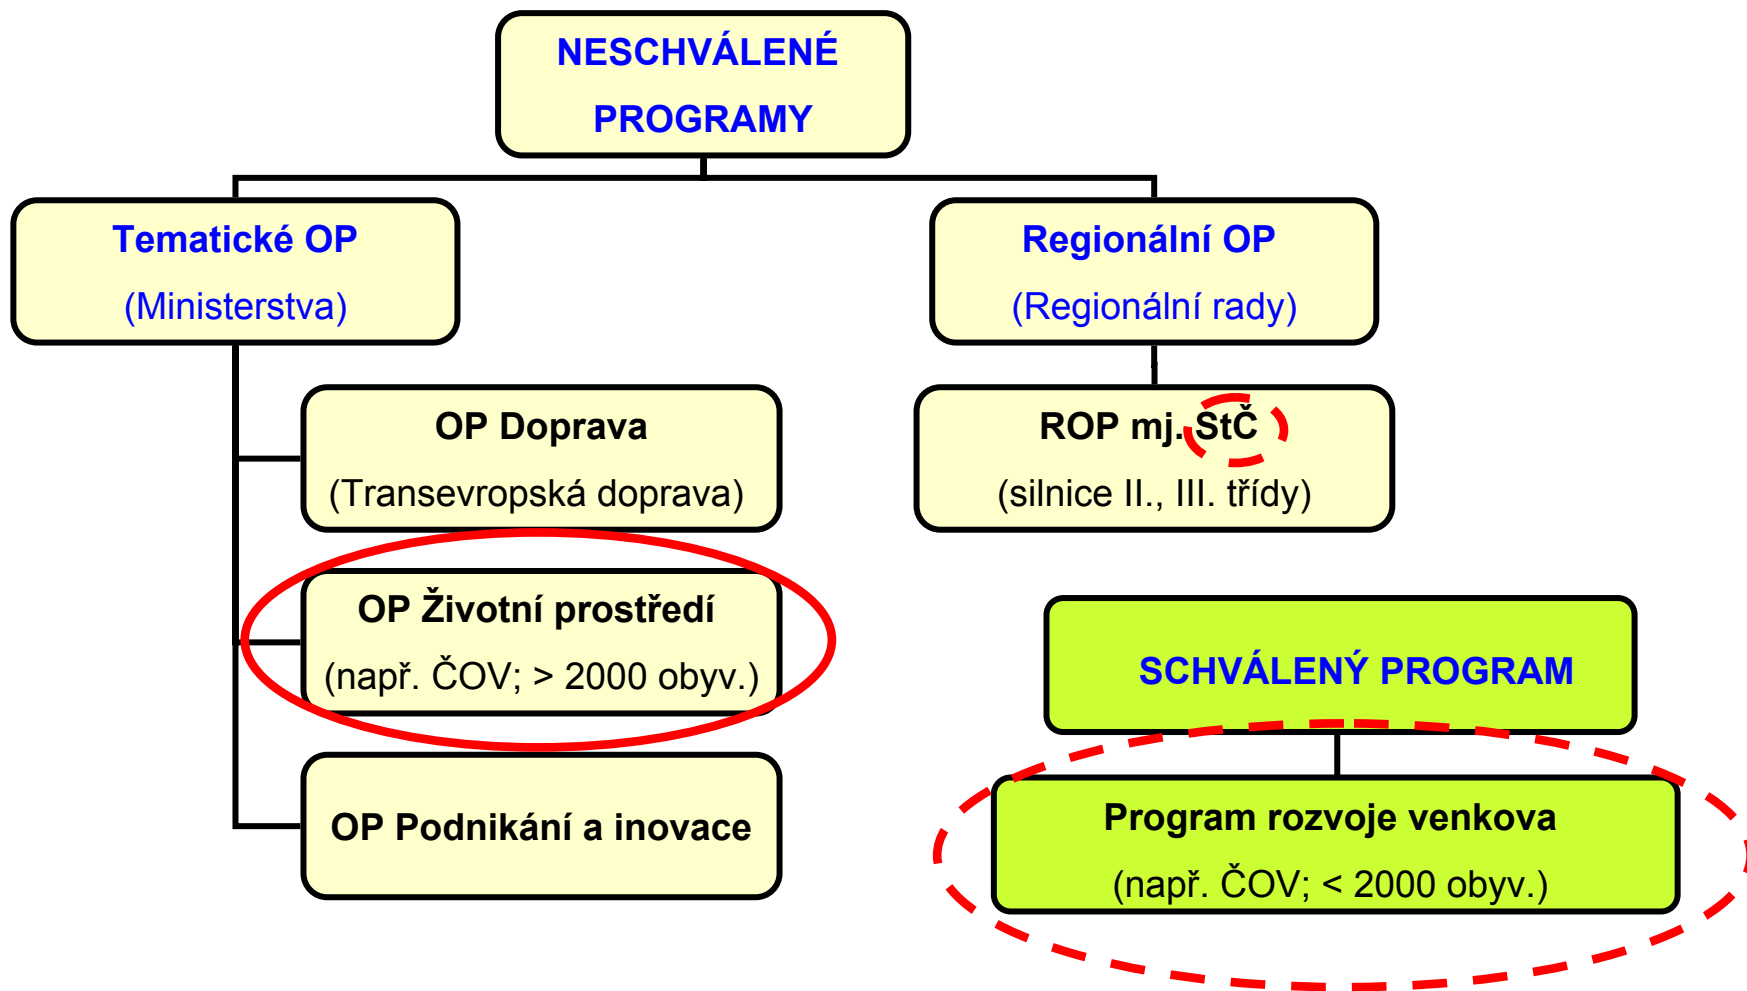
NESCHVÁLENÉ PROGRAMY

Tematické OP
(Ministerstva)

Regionální OP
(Regionální rady)

OP Doprava
(Transevropská doprava)

ROP mj. StČ
(silnice II., III. třídy)

OP Životní prostředí
(např. ČOV; > 2000 obyv.)

SCHVÁLENÝ PROGRAM

OP Podnikání a inovace

Program rozvoje venkova
(např. ČOV; < 2000 obyv.)